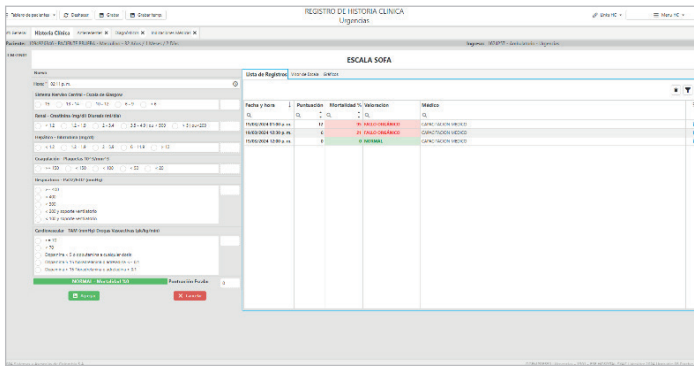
Tablero de pacientes | Deshacer | Cerrar | Cerrar todo

REGISTRO DE HISTORIA CLINICA
Urgencias

Links HC | Menu HC

Historia Clínica | Enfermería | Diagnóstico | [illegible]

Paciente: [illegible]

Ingreso: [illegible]

ESCALA SOFA

Horas: 12:11 p. m.

Sistema Nervioso Central - Escala de Glasgow
15 | 13 - 14 | 10 - 12 | 6 - 9 | < 6

Renal - Creatinina (mg/dl) Diuresis (ml/dia)
< 1.2 | 1.2 - 1.9 | 2 - 3.4 | 3.5 - 4.9 | < 500 | > 5 | < 200

Hepático - Bilirrubina (mg/dl)
< 1.2 | 1.2 - 1.9 | 2 - 5.9 | 6 - 11.9 | > 12

Coagulación - Plaquetas 10³/Mmm³)
>= 150 | < 150 | < 100 | < 50 | < 20

Respiratorio - PaO2/FiO2 (mmHg)
>= 400
< 400
< 300
< 200 y soporte ventilatorio
< 100 y soporte ventilatorio

Cardiovascular - TAM (mmHg) Drogas Vasoactivas (µk/kg/min)
>= 70
< 70
Dopamina < 5 o dobutamina a cualquier dosis
Dopamina 5.1 - 15 o Adrenalina <= 0.1 o Noradrenalina <= 0.1
Dopamina > 15 o Adrenalina > 0.1 o Noradrenalina > 0.1

NORMAL - Mortalidad: 0.0 | Puntuación Escala: 0

Agregar | Cancelar

Lista de Registros | Vista de Datos | Gráficos

| Fecha y hora | Puntuacion | Mortalidad % | Valoracion | Medico |
|---|---|---|---|---|
| 15/03/2024 01:00 p. m. | 12 | 95 | FALLO ORGÁNICO | CAPACITACION MEDICO |
| 15/03/2024 12:30 p. m. | 8 | 21 | FALLO ORGÁNICO | CAPACITACION MEDICO |
| 15/03/2024 12:00 p. m. | 0 | 0 | NORMAL | CAPACITACION MEDICO |